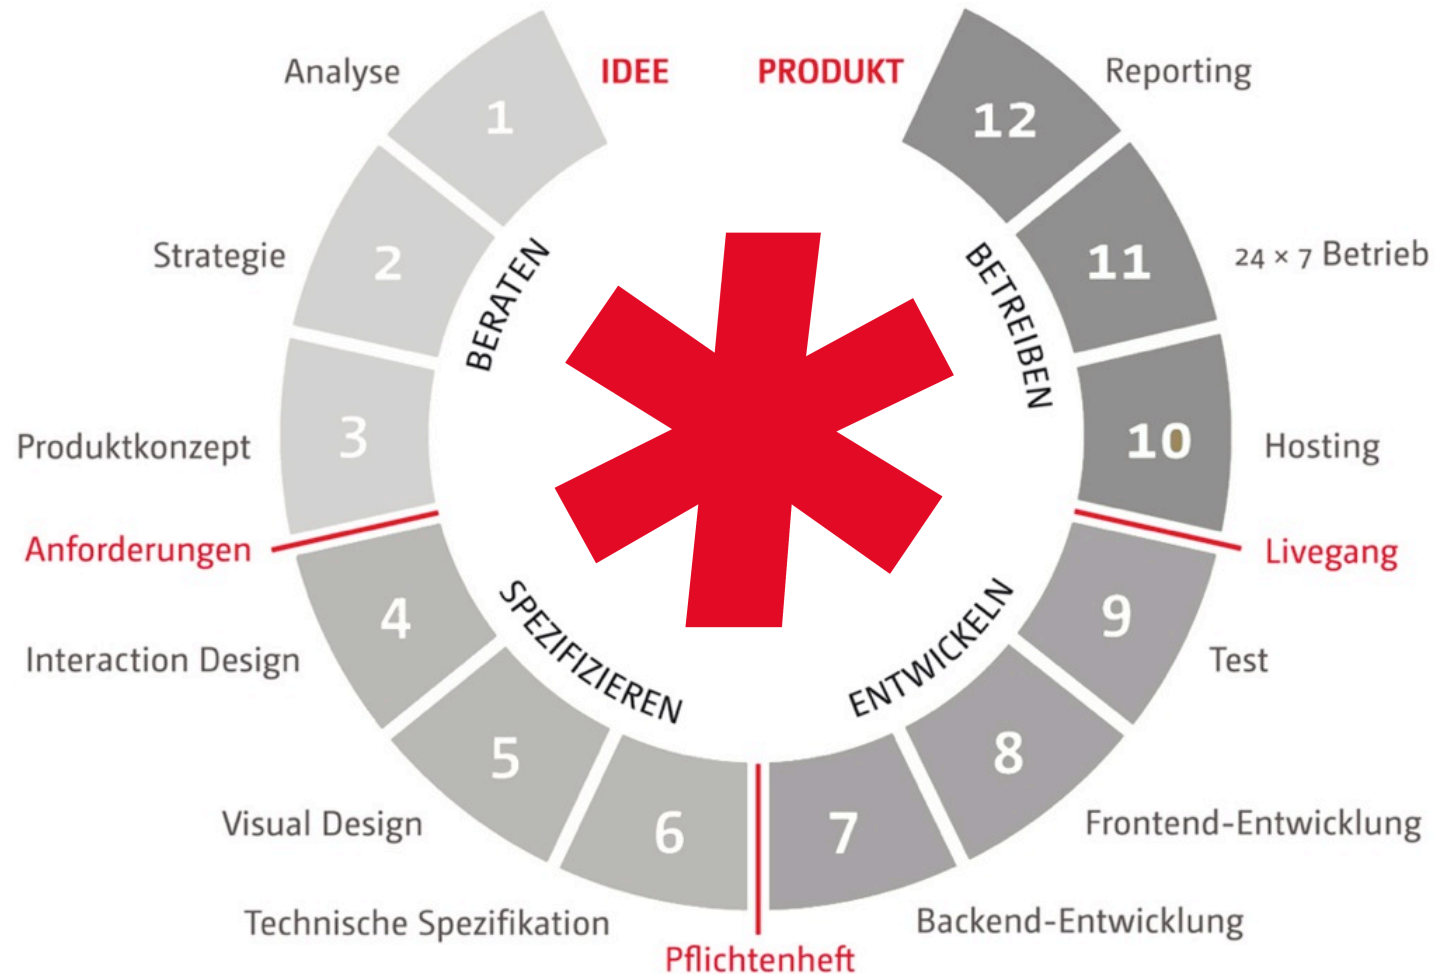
Analyse
IDEE
PRODUKT
Reporting
1
12
Strategie
2
BERATEN
BETREIBEN
11
24 × 7 Betrieb
Produktkonzept
3
10
Hosting
Anforderungen
Livegang
4
9
Interaction Design
SPEZIFIZIEREN
ENTWICKELN
Test
5
8
Visual Design
6
7
Frontend-Entwicklung
Technische Spezifikation
Backend-Entwicklung
Pflichtenheft